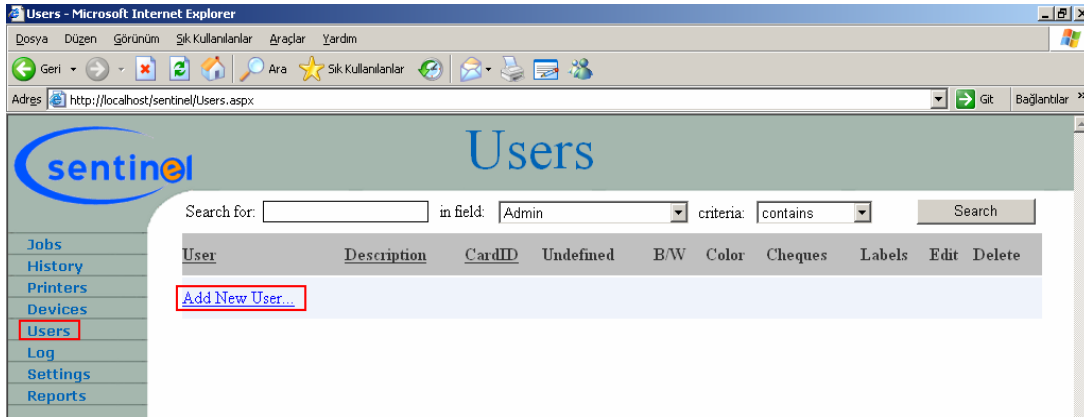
Users - Microsoft Internet Explorer

Dosya Düzen Görünüm Sık Kullanılanlar Araçlar Yardım

Geri Ara Sık Kullanılanlar

Adres http://localhost/sentinel/Users.aspx Git Bağlantılar »

sentinel

Users

Search for: in field: Admin criteria: contains Search

Jobs
History
Printers
Devices
Users
Log
Settings
Reports

| User | Description | CardID | Undefined | B/W | Color | Cheques | Labels | Edit | Delete |
|---|---|---|---|---|---|---|---|---|---|
| Add New User... | | | | | | | | | |